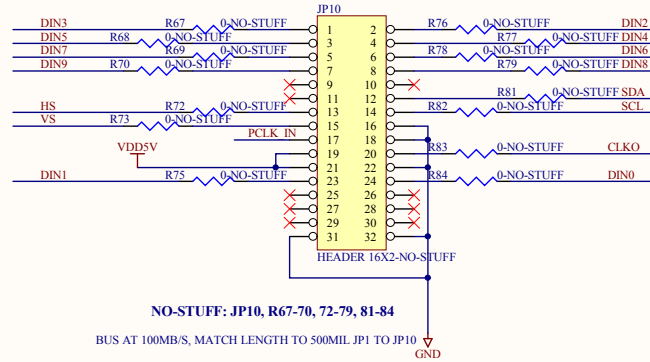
JP10

DIN3 R67 0-NO-STUFF 1 2 R76 0-NO-STUFF DIN2
DIN5 R68 0-NO-STUFF 3 4 R77 0-NO-STUFF DIN4
DIN7 R69 0-NO-STUFF 5 6 R78 0-NO-STUFF DIN6
DIN9 R70 0-NO-STUFF 7 8 R79 0-NO-STUFF DIN8
9 10
11 12 R81 0-NO-STUFF SDA
HS R72 0-NO-STUFF 13 14 R82 0-NO-STUFF SCL
VS R73 0-NO-STUFF 15 16
PCLK_IN 17 18
VDD5V 19 20 R83 0-NO-STUFF CLKO
21 22
DIN1 R75 0-NO-STUFF 23 24 R84 0-NO-STUFF DIN0
25 26
27 28
29 30
31 32

HEADER 16X2-NO-STUFF

NO-STUFF: JP10, R67-70, 72-79, 81-84

BUS AT 100MB/S, MATCH LENGTH TO 500MIL JP1 TO JP10

GND